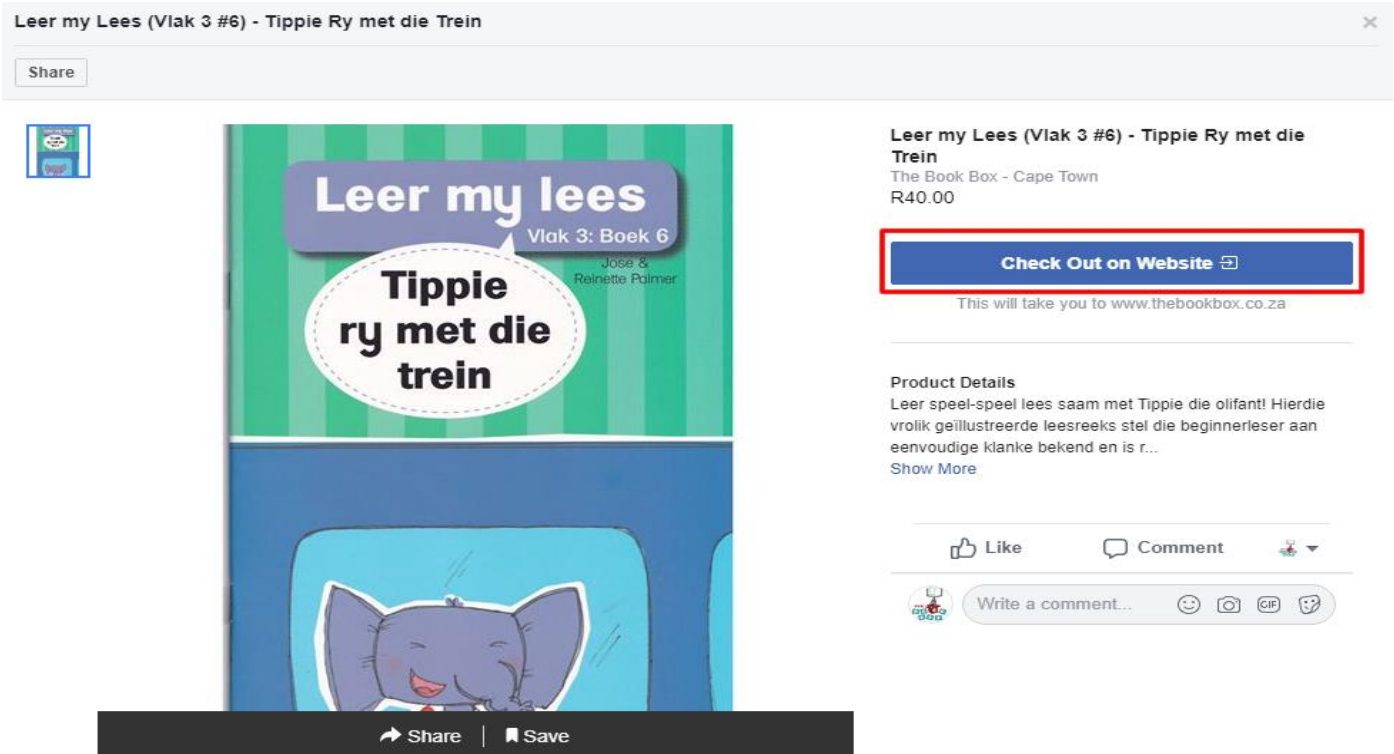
Leer my Lees (Vlak 3 #6) - Tippie Ry met die Trein

Share

Leer my lees

Vlak 3: Boek 6

Jose & Reinette Palmer

Tippie ry met die trein

Share | Save

Leer my Lees (Vlak 3 #6) - Tippie Ry met die Trein

The Book Box - Cape Town

R40.00

Check Out on Website

This will take you to www.thebookbox.co.za

Product Details

Leer speel-speel lees saam met Tippie die olifant! Hierdie vrolik geïllustreerde leesreeks stel die beginnerleser aan eenvoudige klanke bekend en is r...

Show More

Like

Comment

Write a comment...